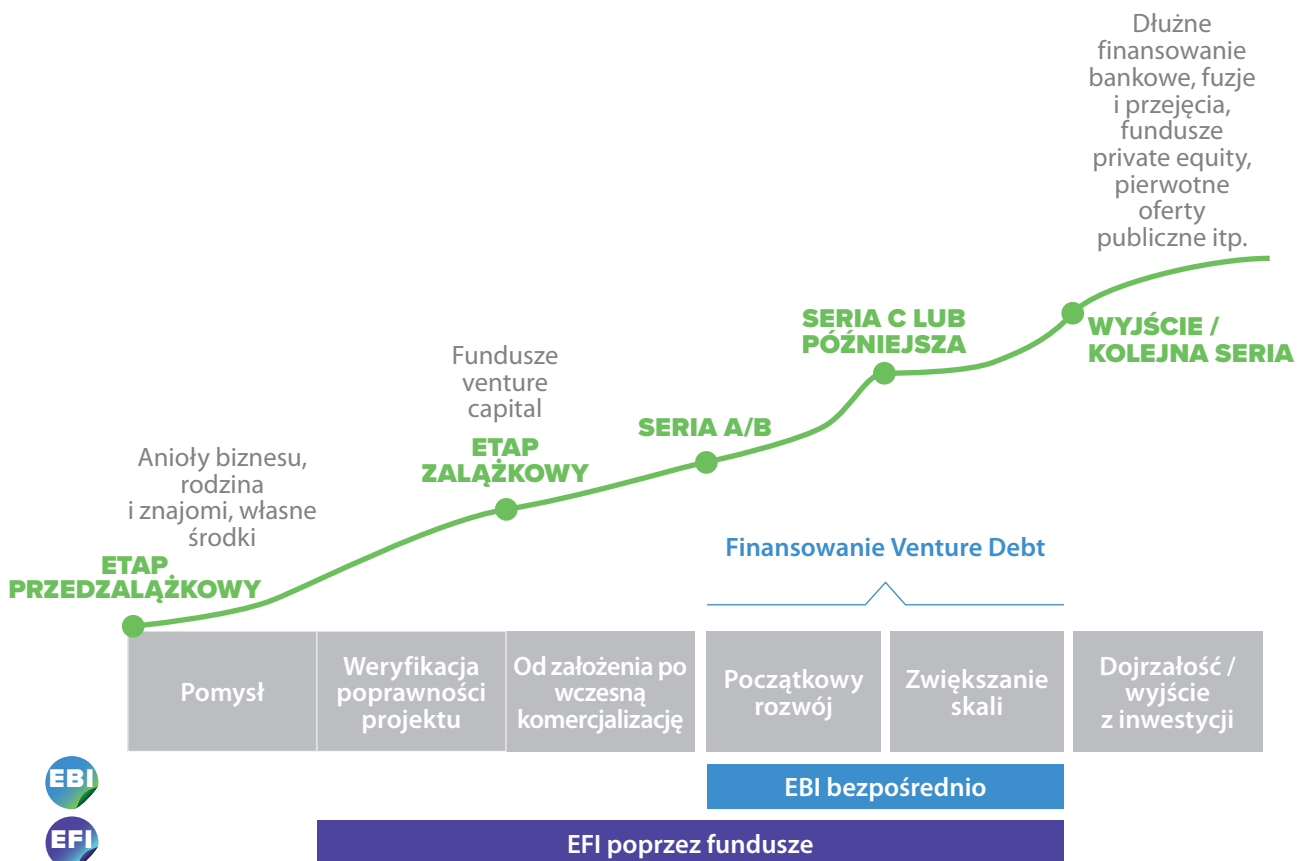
Dłużne finansowanie bankowe, fuzje i przejęcia, fundusze private equity, pierwotne oferty publiczne itp.

SERIA C LUB PÓŹNIEJSZA

WYJŚCIE / KOLEJNA SERIA

Fundusze venture capital

ETAP ZALĄŻKOWY

SERIA A/B

Anioły biznesu, rodzina i znajomi, własne środki

ETAP PRZEDZALĄŻKOWY

Finansowanie Venture Debt

Pomysł

Weryfikacja poprawności projektu

Od założenia po wczesną komercjalizację

Początkowy rozwój

Zwiększanie skali

Dojrzałość / wyjście z inwestycji

EBI

EBI bezpośrednio

EFI

EFI poprzez fundusze